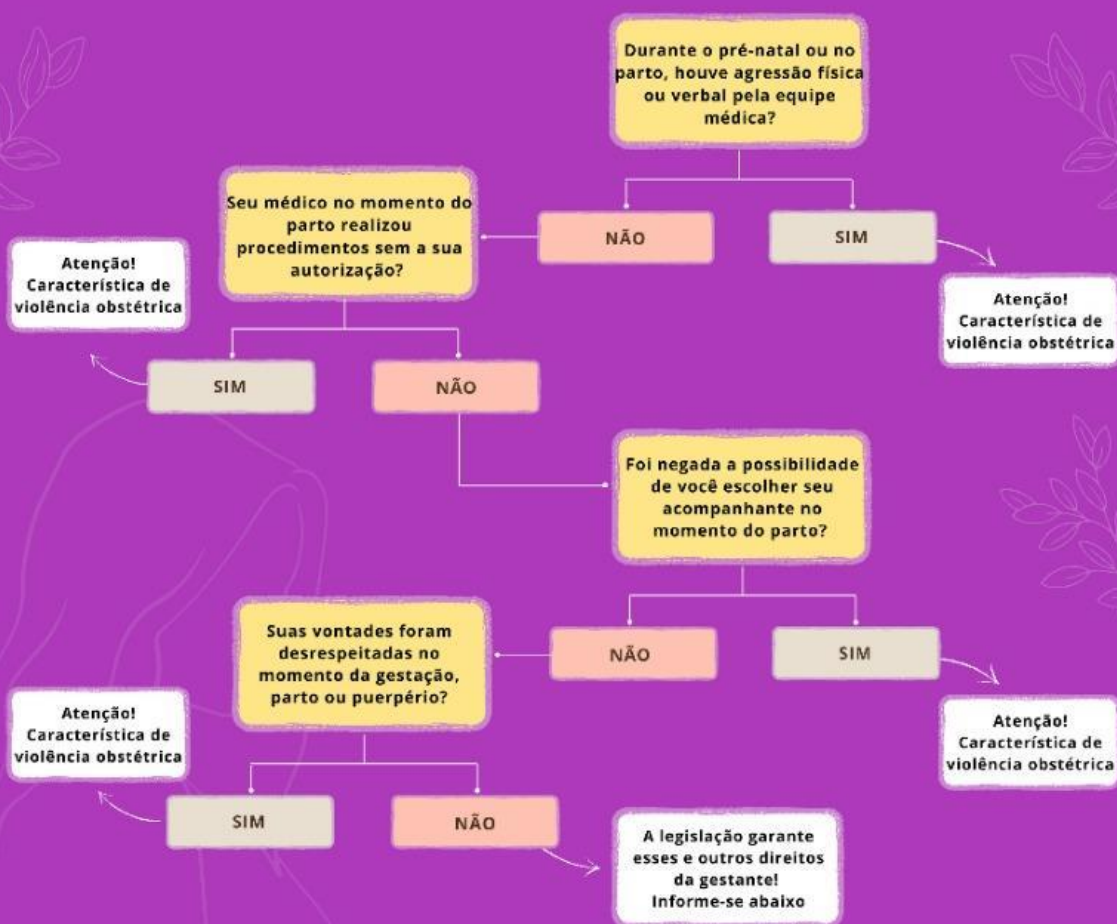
Durante o pré-natal ou no parto, houve agressão física ou verbal pela equipe médica?

NÃO

SIM

Atenção! Característica de violência obstétrica

Seu médico no momento do parto realizou procedimentos sem a sua autorização?

SIM

NÃO

Atenção! Característica de violência obstétrica

Foi negada a possibilidade de você escolher seu acompanhante no momento do parto?

NÃO

SIM

Atenção! Característica de violência obstétrica

Suas vontades foram desrespeitadas no momento da gestação, parto ou puerpério?

SIM

NÃO

Atenção! Característica de violência obstétrica

A legislação garante esses e outros direitos da gestante! Informe-se abaixo